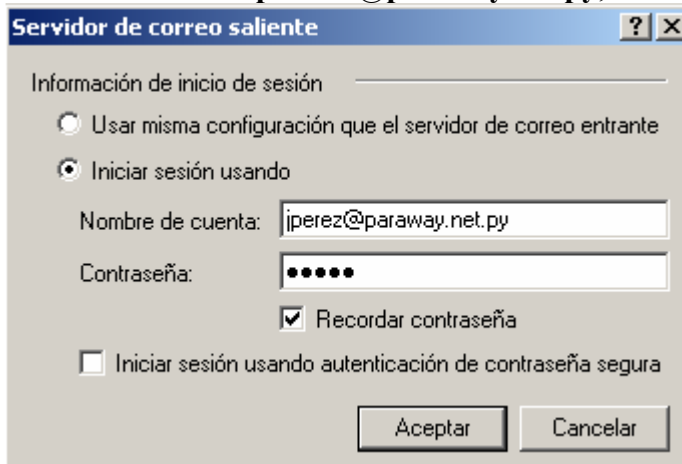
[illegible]

Servidor de correo saliente

?

Información de inicio de sesión

Usar misma configuración que el servidor de correo entrante

Iniciar sesión usando

Nombre de cuenta: jperez@paraway.net.py

Contraseña: •••••

Recordar contraseña

Iniciar sesión usando autenticación de contraseña segura

Aceptar

Cancelar